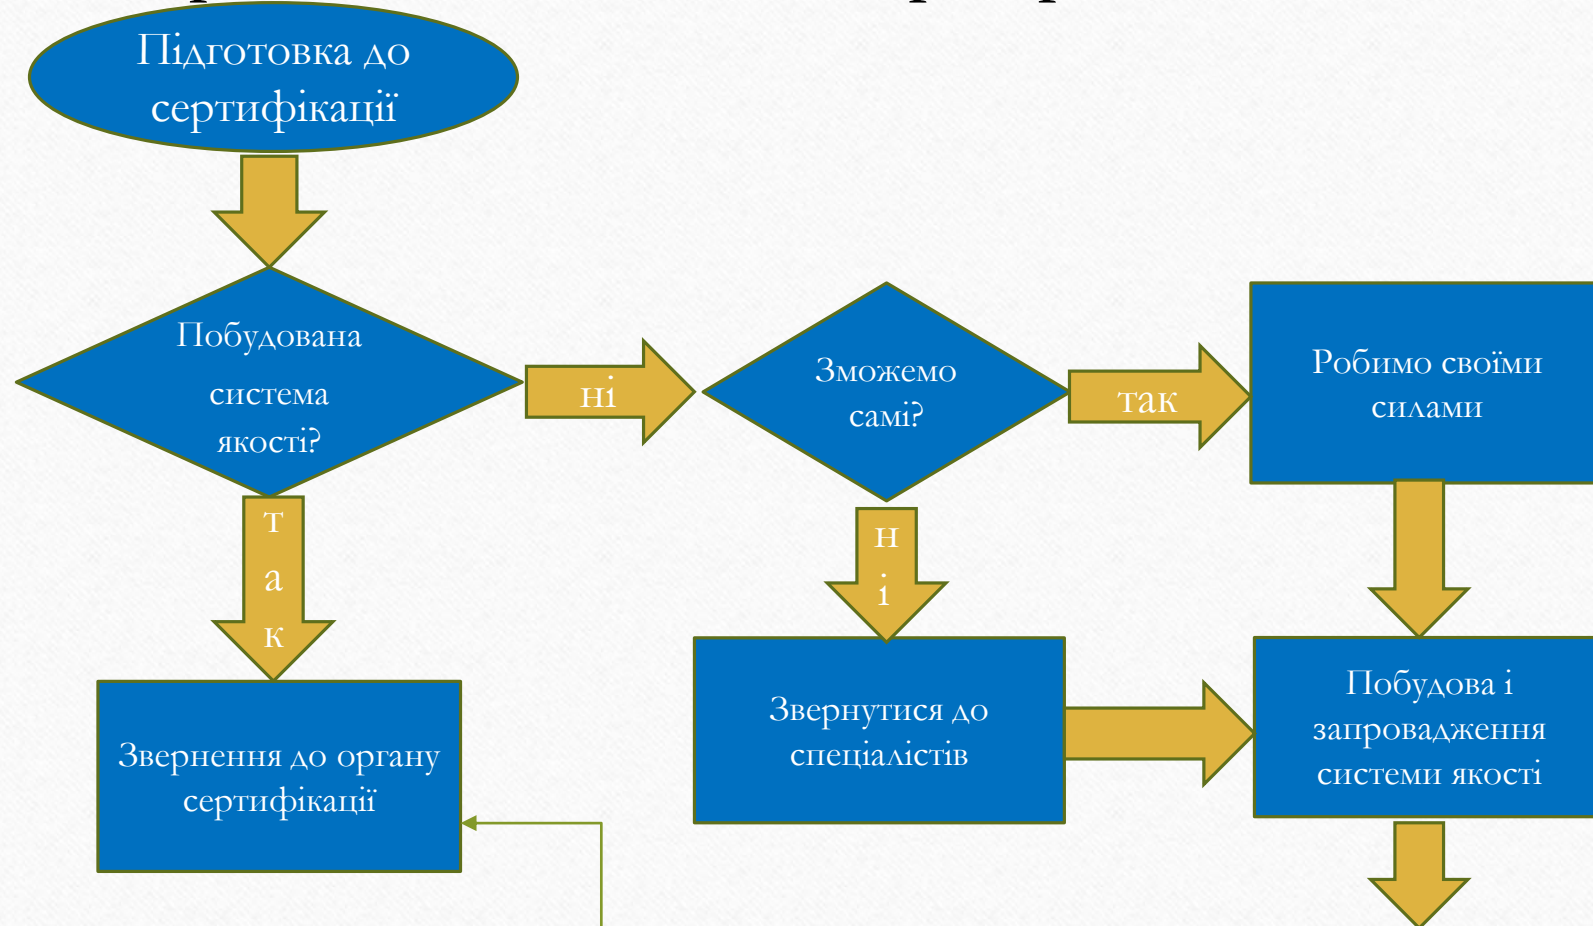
Підготовка до сертифікації

Побудована система якості?

ні

Зможемо самі?

так

Робимо своїми силами

т
а
к

н
і

Звернення до органу сертифікації

Звернутися до спеціалістів

Побудова і запровадження системи якості